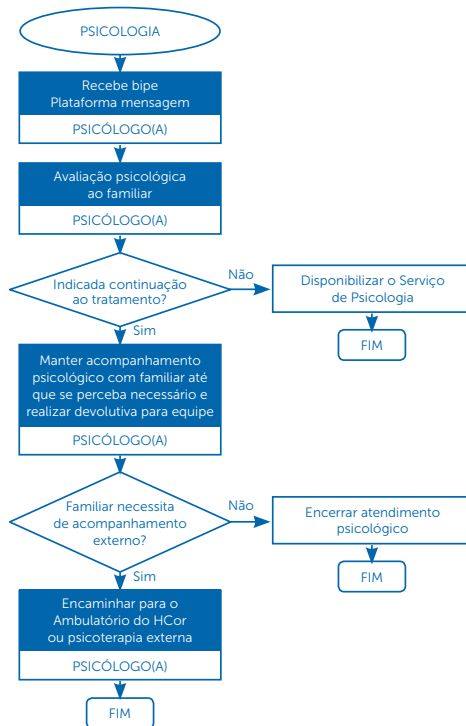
PSICOLOGIA

Recebe bipe
Plataforma mensagem

PSICÓLOGO(A)

Avaliação psicológica ao familiar

PSICÓLOGO(A)

Indicada continuação ao tratamento?

Não

Disponibilizar o Serviço de Psicologia

FIM

Sim

Manter acompanhamento psicológico com familiar até que se perceba necessário e realizar devolutiva para equipe

PSICÓLOGO(A)

Familiar necessita de acompanhamento externo?

Não

Encerrar atendimento psicológico

FIM

Sim

Encaminhar para o Ambulatório do HCor ou psicoterapia externa

PSICÓLOGO(A)

FIM